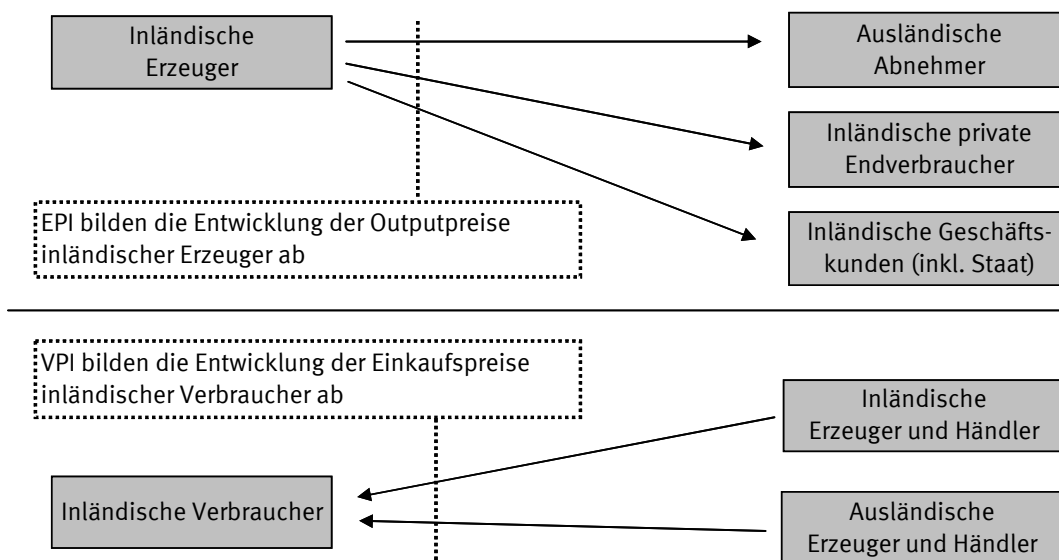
Inländische Erzeuger

Ausländische Abnehmer

Inländische private Endverbraucher

EPI bilden die Entwicklung der Outputpreise inländischer Erzeuger ab

Inländische Geschäftskunden (inkl. Staat)

VPI bilden die Entwicklung der Einkaufspreise inländischer Verbraucher ab

Inländische Erzeuger und Händler

Inländische Verbraucher

Ausländische Erzeuger und Händler